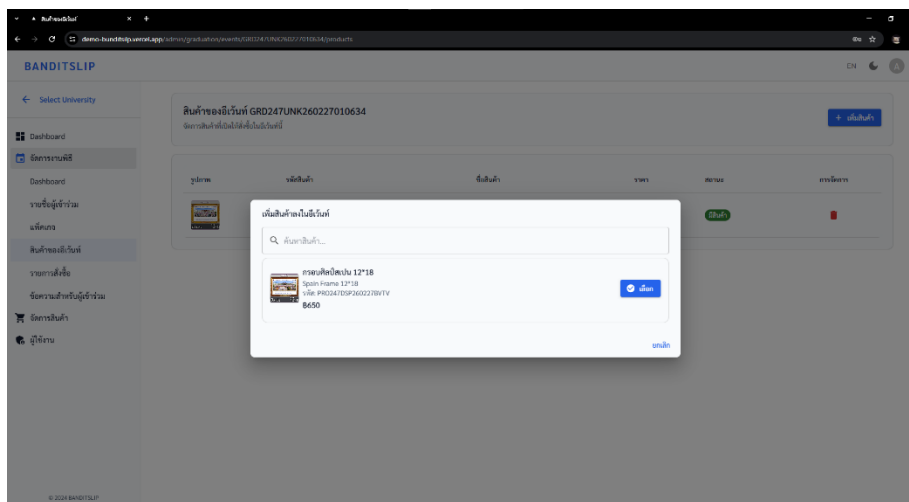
สินค้าของอีเว้นท์

demo-banditslip.vercel.app/admin/graduation/events/GRD247UNK260227010634/products

BANDITSLIP

EN

← Select University

Dashboard

จัดการงานพิธี

Dashboard

รายชื่อผู้เข้าร่วม

แพ็คเกจ

สินค้าของอีเว้นท์

รายการสั่งซื้อ

ข้อความสำหรับผู้เข้าร่วม

จัดการสินค้า

ผู้ใช้งาน

© 2024 BANDITSLIP

สินค้าของอีเว้นท์ GRD247UNK260227010634

จัดการสินค้าที่เปิดให้สั่งซื้อในอีเว้นท์นี้

+ เพิ่มสินค้า

| รูปภาพ | รหัสสินค้า | ชื่อสินค้า | ราคา | สถานะ | การจัดการ |
|---|---|---|---|---|---|
| | | | | มีสินค้า | |

เพิ่มสินค้าลงในอีเว้นท์

ค้นหาสินค้า...

กรอบศิลปิสเปน 12*18

Spain Frame 12*18

รหัส: PRO247DSP260227BVTV

฿650

เลือก

ยกเลิก